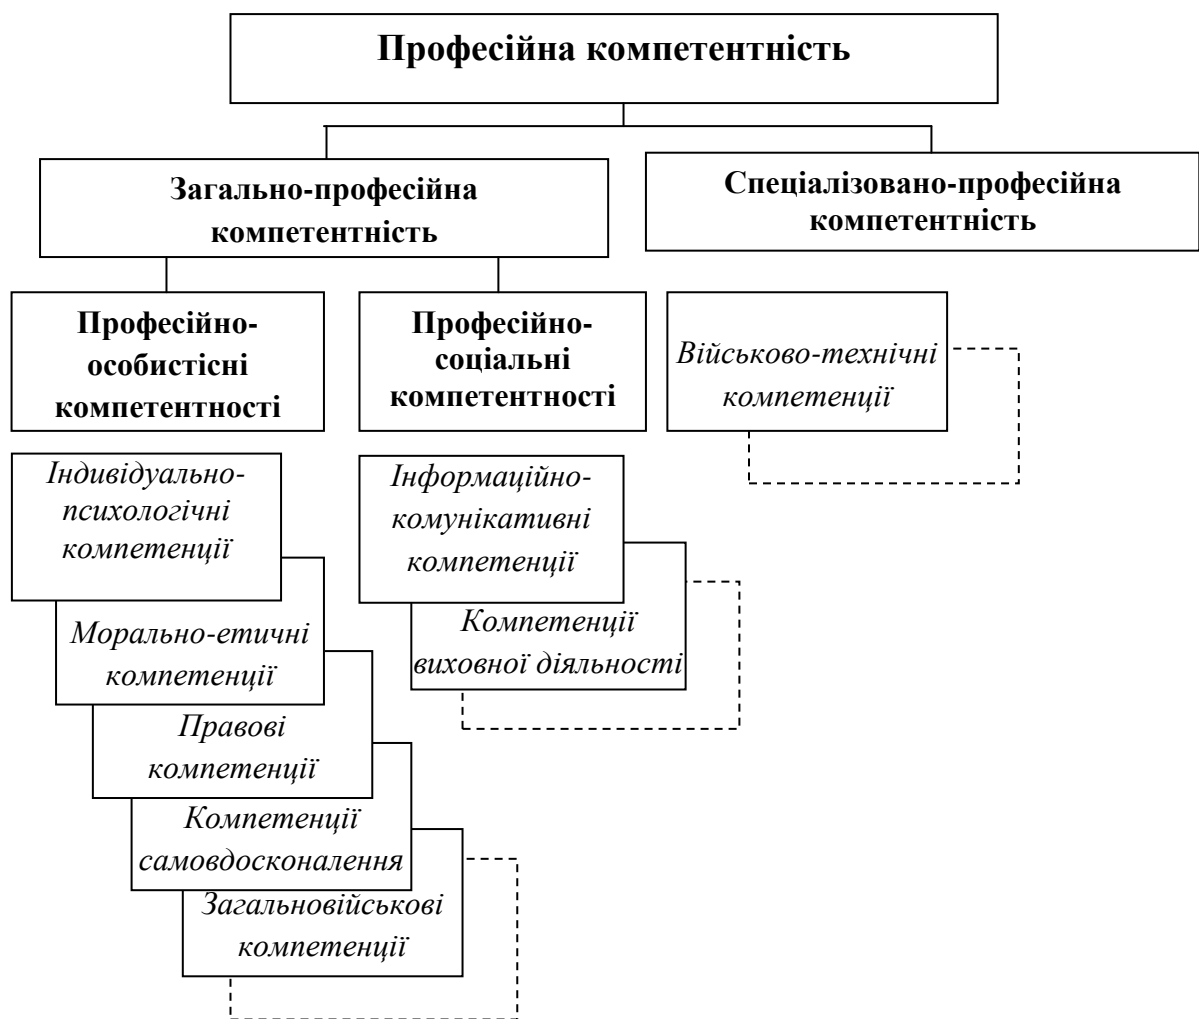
Професійна компетентність

Загально-професійна компетентність

Спеціалізовано-професійна компетентність

Професійно-особистісні компетентності

Професійно-соціальні компетентності

Військово-технічні компетенції

Індивідуально-психологічні компетенції

Морально-етичні компетенції

Правові компетенції

Компетенції самовдосконалення

Загальновійськові компетенції

Інформаційно-комунікативні компетенції

Компетенції виховної діяльності